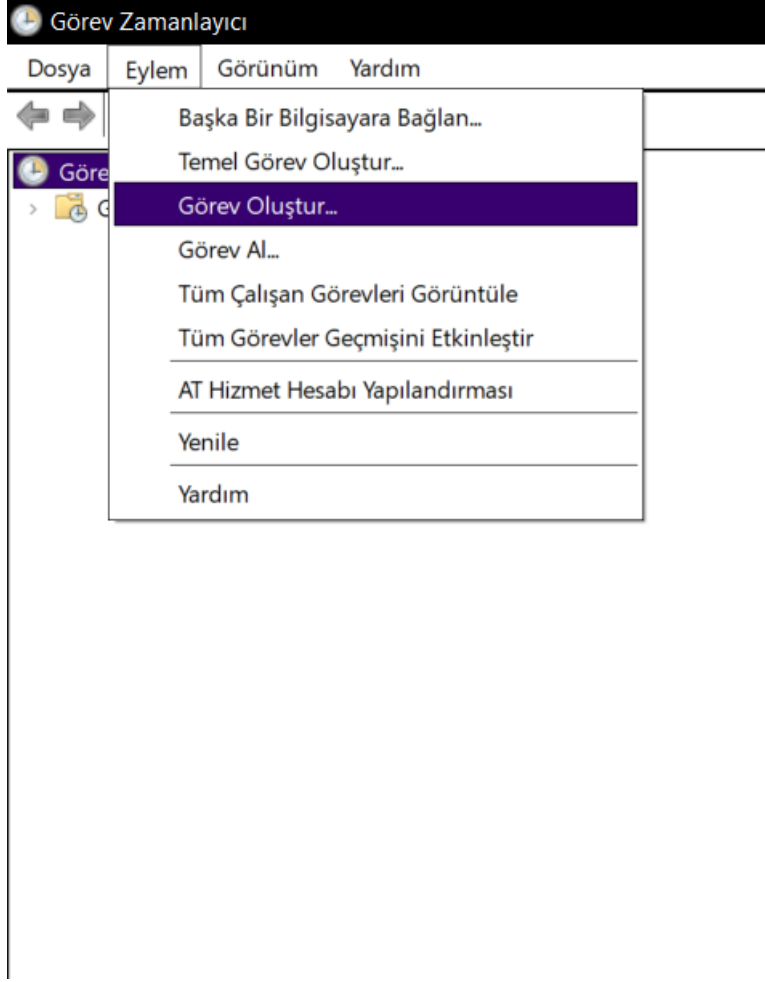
Görev Zamanlayıcı

Dosya Eylem Görünüm Yardım

Göre
G

Başka Bir Bilgisayara Bağlan...
Temel Görev Oluştur...
Görev Oluştur...
Görev Al...
Tüm Çalışan Görevleri Görüntüle
Tüm Görevler Geçmişini Etkinleştir
AT Hizmet Hesabı Yapılandırması
Yenile
Yardım